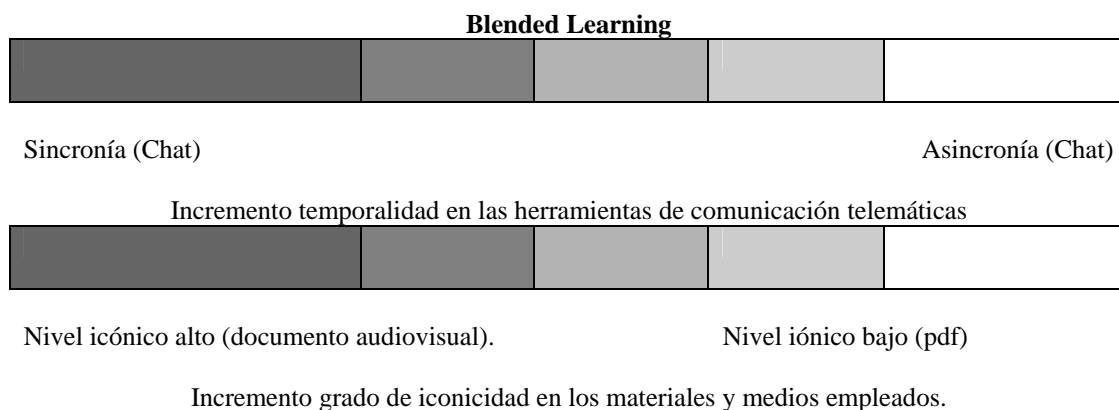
Blended Learning

Sincronía (Chat)

Asincronía (Chat)

Incremento temporalidad en las herramientas de comunicación telemáticas

Nivel icónico alto (documento audiovisual).

Nivel iónico bajo (pdf)

Incremento grado de iconicidad en los materiales y medios empleados.